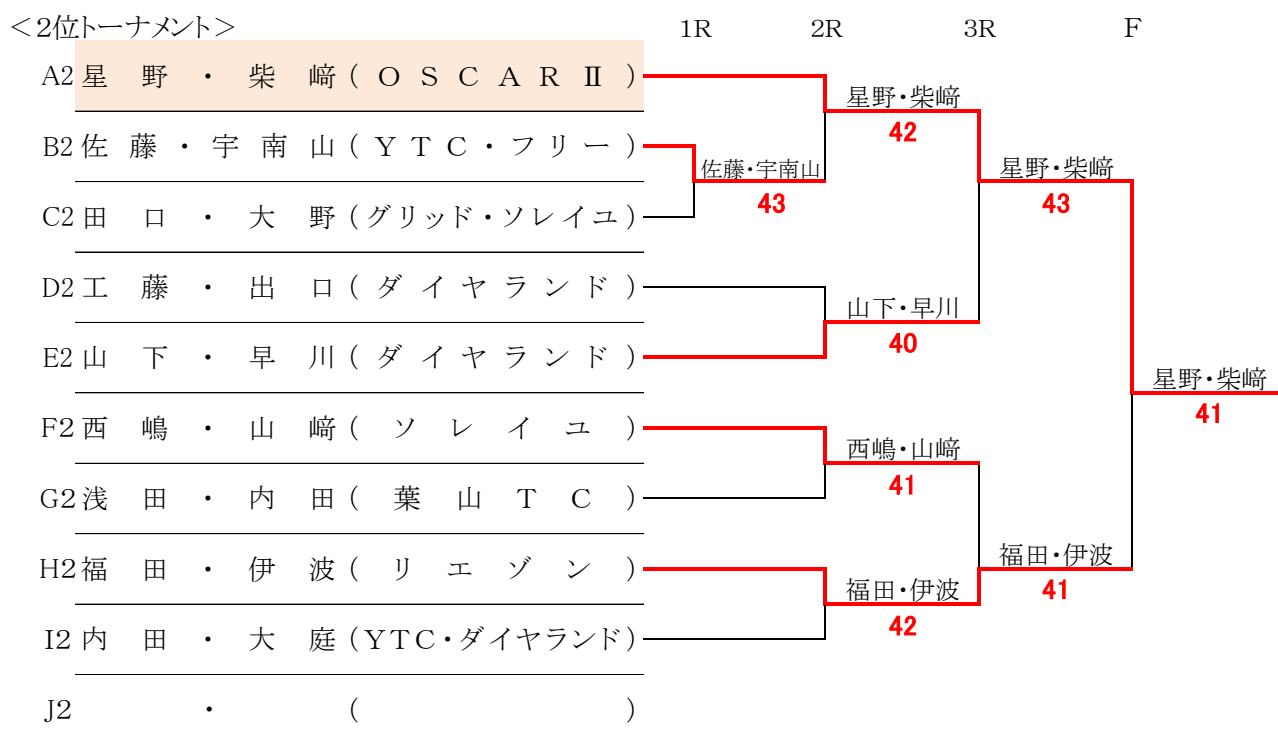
＜2位トーナメント＞

1R 2R 3R F

A2 星野・柴﨑（OSCARⅡ）
B2 佐藤・宇南山（YTC・フリー）
C2 田口・大野（グリッド・ソレイユ）
D2 工藤・出口（ダイヤランド）
E2 山下・早川（ダイヤランド）
F2 西嶋・山﨑（ソレイユ）
G2 浅田・内田（葉山TC）
H2 福田・伊波（リエゾン）
I2 内田・大庭（YTC・ダイヤランド）
J2 ・（ ）

佐藤・宇南山
43

星野・柴﨑
42

山下・早川
40

西嶋・山﨑
41

福田・伊波
42

星野・柴﨑
43

福田・伊波
41

星野・柴﨑
41